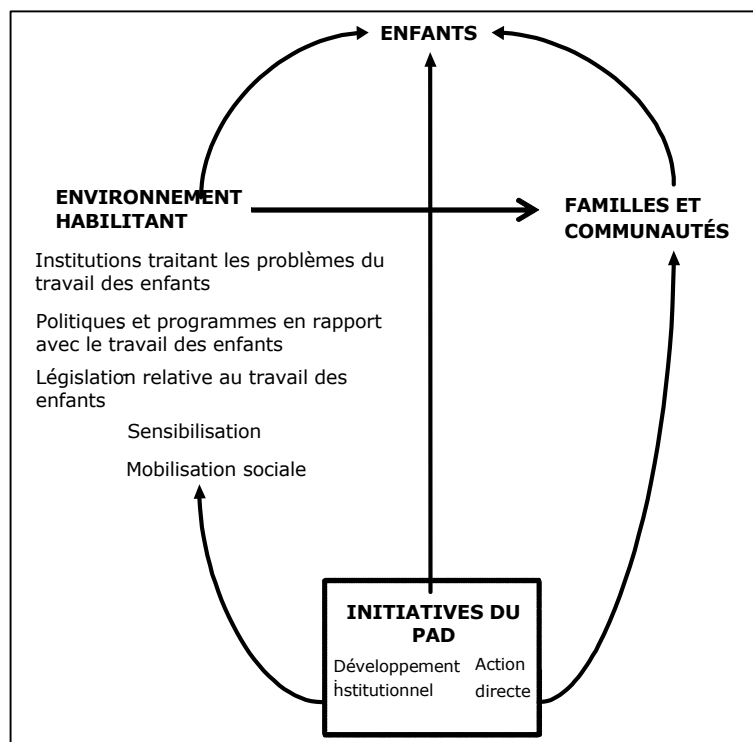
ENFANTS

ENVIRONNEMENT HABILITANT

FAMILLES ET COMMUNAUTÉS

Institutions traitant les problèmes du travail des enfants

Politiques et programmes en rapport avec le travail des enfants

Législation relative au travail des enfants

Sensibilisation

Mobilisation sociale

INITIATIVES DU PAD

Développement institutionnel

Action directe